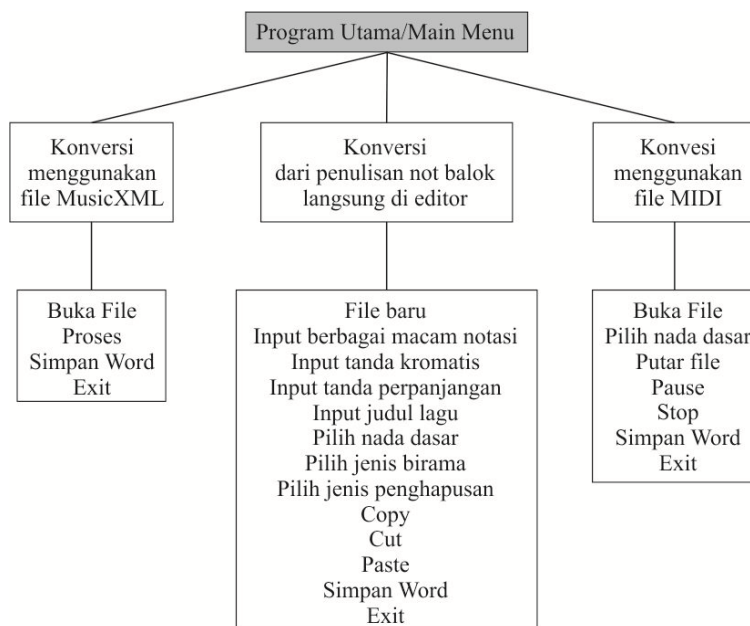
Program Utama/Main Menu

Konversi menggunakan file MusicXML

Konversi dari penulisan not balok langsung di editor

Konvesi menggunakan file MIDI

Buka File
Proses
Simpan Word
Exit

File baru
Input berbagai macam notasi
Input tanda kromatis
Input tanda perpanjangan
Input judul lagu
Pilih nada dasar
Pilih jenis birama
Pilih jenis penghapusan
Copy
Cut
Paste
Simpan Word
Exit

Buka File
Pilih nada dasar
Putar file
Pause
Stop
Simpan Word
Exit